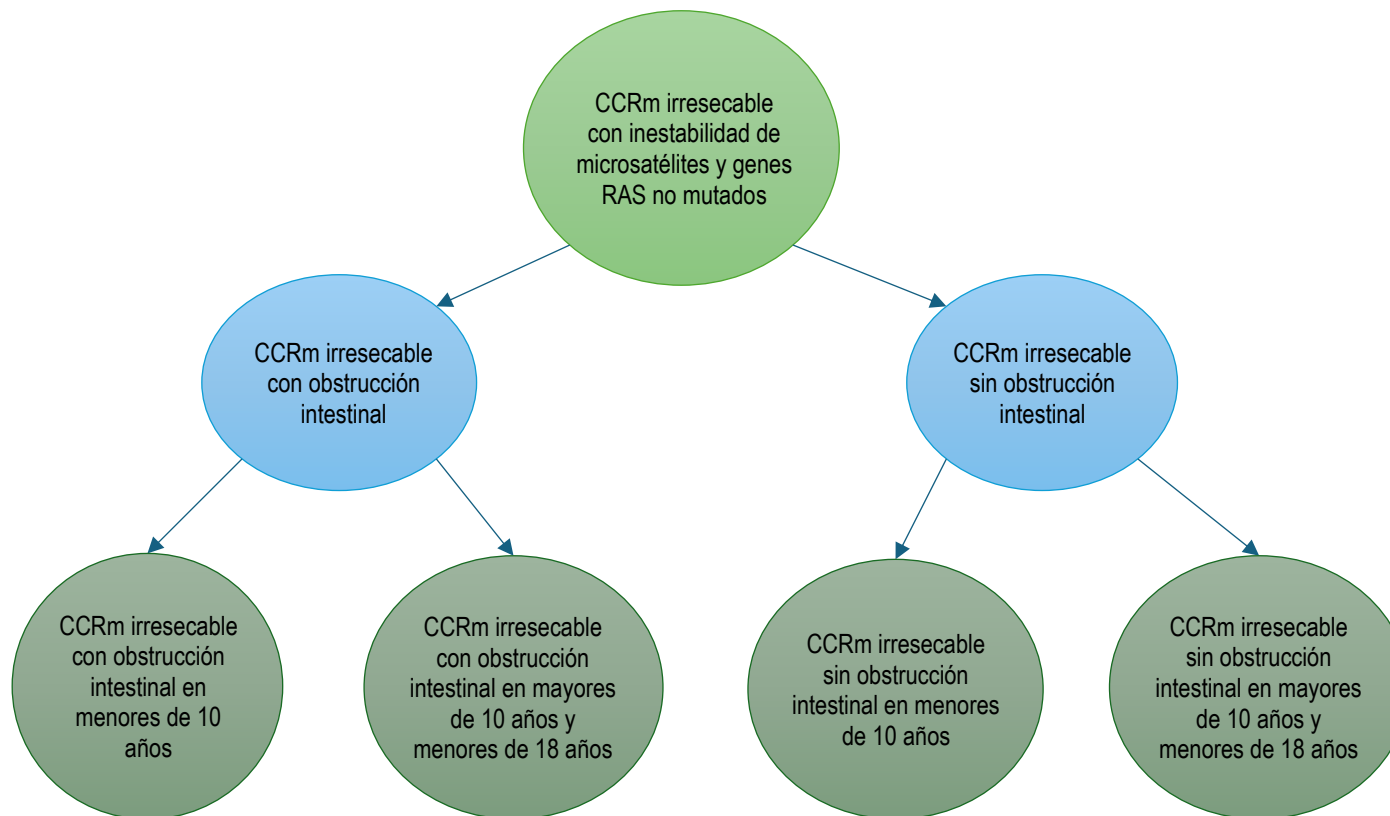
CCRm irresecable con inestabilidad de microsatélites y genes RAS no mutados

CCRm irresecable con obstrucción intestinal

CCRm irresecable sin obstrucción intestinal

CCRm irresecable con obstrucción intestinal en menores de 10 años

CCRm irresecable con obstrucción intestinal en mayores de 10 años y menores de 18 años

CCRm irresecable sin obstrucción intestinal en menores de 10 años

CCRm irresecable sin obstrucción intestinal en mayores de 10 años y menores de 18 años